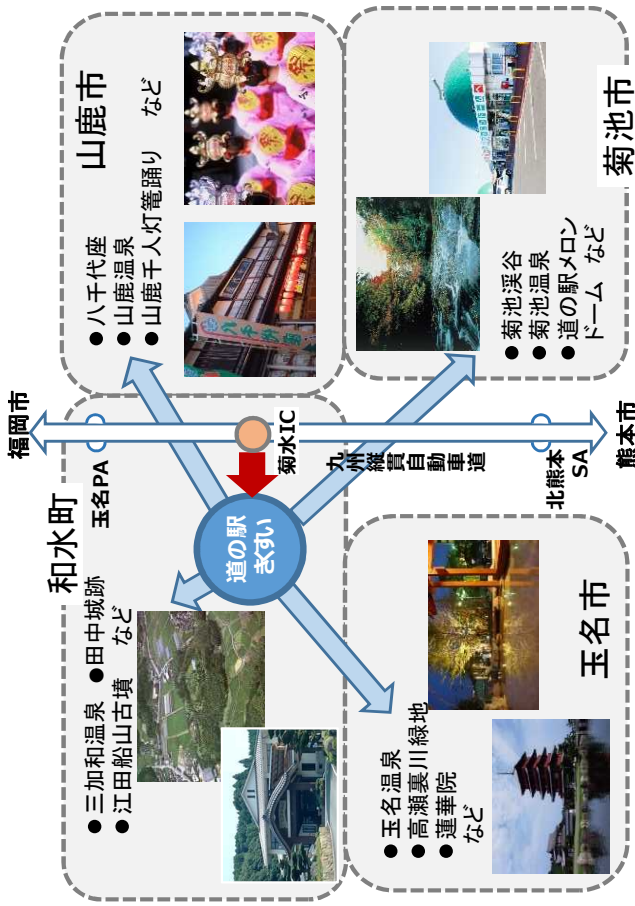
山鹿市

●八千代座
●山鹿温泉
●山鹿千人灯篭踊り　など

菊池市

●菊池渓谷
●菊池温泉
●道の駅メロンドーム　など

福岡市

熊本市

玉名PA

菊水IC

九州縦貫自動車道

北熊本SA

和水町

道の駅きくすい

●三加和温泉　●田中城跡
●江田船山古墳　など

玉名市

●玉名温泉
●高瀬裏川緑地
●蓮華院
など